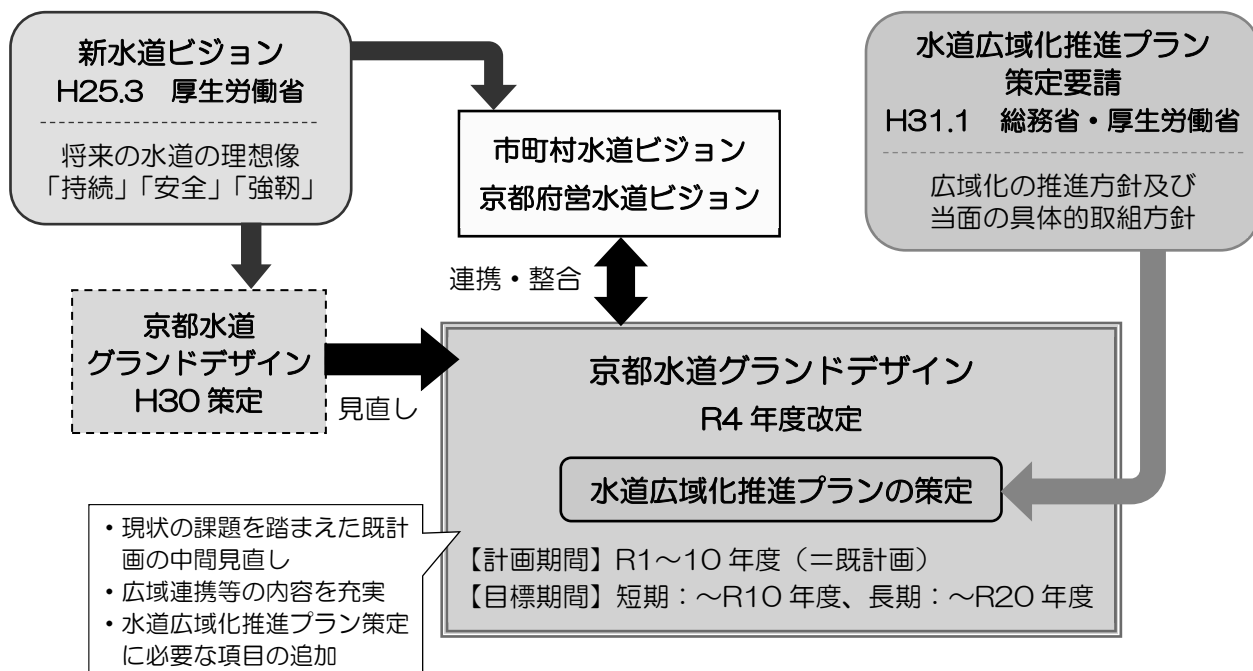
新水道ビジョン
H25.3　厚生労働省

将来の水道の理想像
「持続」「安全」「強靭」

市町村水道ビジョン
京都府営水道ビジョン

水道広域化推進プラン
策定要請
H31.1　総務省・厚生労働省

広域化の推進方針及び
当面の具体的取組方針

連携・整合

京都水道
グランドデザイン
H30 策定

見直し

京都水道グランドデザイン
R4 年度改定

水道広域化推進プランの策定

・現状の課題を踏まえた既計画の中間見直し
・広域連携等の内容を充実
・水道広域化推進プラン策定に必要な項目の追加

【計画期間】R1～10 年度（＝既計画）
【目標期間】短期：～R10 年度、長期：～R20 年度